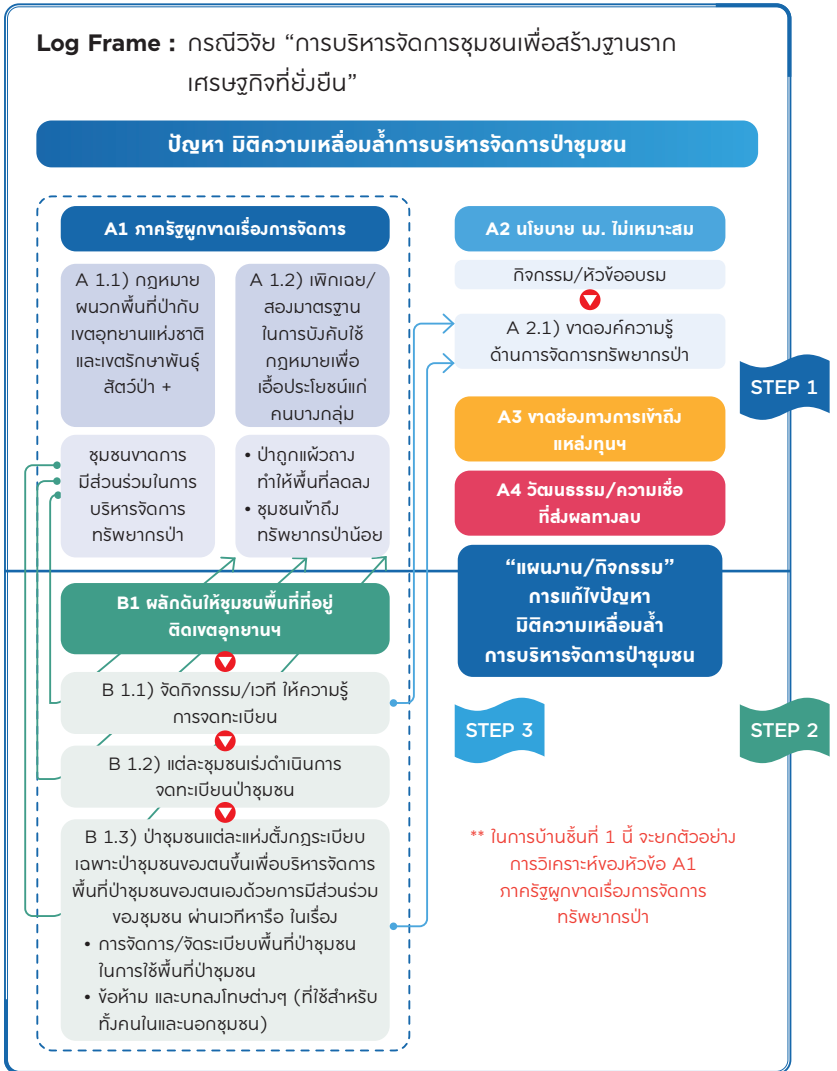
Log Frame : กรณีวิจัย "การบริหารจัดการชุมชนเพื่อสร้างฐานรากเศรษฐกิจที่ยั่งยืน"

ปัญหา มิติความเหลื่อมล้ำการบริหารจัดการป่าชุมชน

A1 ภาครัฐผูกขาดเรื่องการจัดการ

A 1.1) กฎหมายผนวกพื้นที่ป่ากับเขตอุทยานแห่งชาติและเขตรักษาพันธุ์สัตว์ป่า +

A 1.2) เพิกเฉย/สองมาตรฐานในการบังคับใช้กฎหมายเพื่อเอื้อประโยชน์แก่คนบางกลุ่ม

ชุมชนขาดการมีส่วนร่วมในการบริหารจัดการทรัพยากรป่า

• ป่าถูกแผ้วถางทำให้พื้นที่ลดลง
• ชุมชนเข้าถึงทรัพยากรป่าน้อย

A2 นโยบาย นม. ไม่เหมาะสม

กิจกรรม/หัวข้ออบรม

A 2.1) ขาดองค์ความรู้ด้านการจัดการทรัพยากรป่า

STEP 1

A3 ขาดช่องทางการเข้าถึงแหล่งทุนฯ

A4 วัฒนธรรม/ความเชื่อที่ส่งผลทางลบ

"แผนงาน/กิจกรรม" การแก้ไขปัญหามิติความเหลื่อมล้ำการบริหารจัดการป่าชุมชน

B1 ผลักดันให้ชุมชนพื้นที่ที่อยู่ติดเขตอุทยานฯ

B 1.1) จัดกิจกรรม/เวที ให้ความรู้การจดทะเบียน

STEP 3

STEP 2

B 1.2) แต่ละชุมชนเร่งดำเนินการจดทะเบียนป่าชุมชน

B 1.3) ป่าชุมชนแต่ละแห่งตั้งกฎระเบียบเฉพาะป่าชุมชนของตนขึ้นเพื่อบริหารจัดการพื้นที่ป่าชุมชนของตนเองด้วยการมีส่วนร่วมของชุมชน ผ่านเวทีหารือ ในเรื่อง
• การจัดการ/จัดระเบียบพื้นที่ป่าชุมชนในการใช้พื้นที่ป่าชุมชน
• ข้อห้าม และบทลงโทษต่างๆ (ที่ใช้สำหรับทั้งคนในและนอกชุมชน)

** ในการบ้านชิ้นที่ 1 นี้ จะยกตัวอย่างการวิเคราะห์ของหัวข้อ A1 ภาครัฐผูกขาดเรื่องการจัดการทรัพยากรป่า